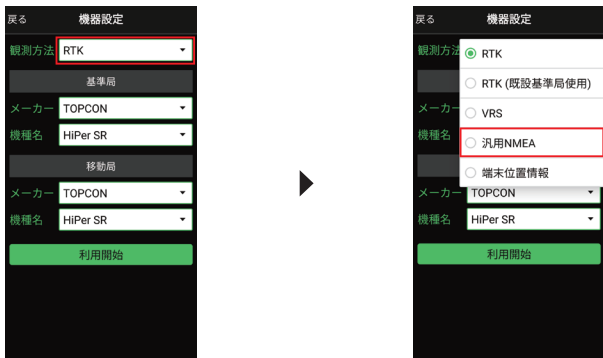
戻る 機器設定

観測方法 RTK

基準局

メーカー TOPCON

機種名 HiPer SR

移動局

メーカー TOPCON

機種名 HiPer SR

利用開始

戻る 機器設定

観測方法

RTK

RTK (既設基準局使用)

メーカー

VRS

機種名

汎用NMEA

端末位置情報

メーカー TOPCON

機種名 HiPer SR

利用開始